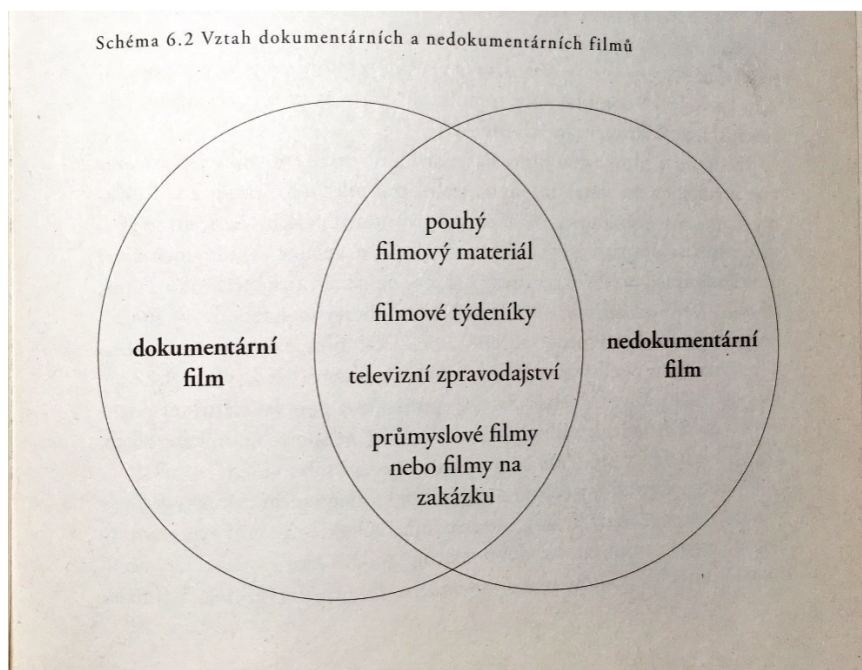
Schéma 6.2 Vztah dokumentárních a nedokumentárních filmů

dokumentární film

pouhý filmový materiál

filmové týdeníky

televizní zpravodajství

průmyslové filmy nebo filmy na zakázku

nedokumentární film